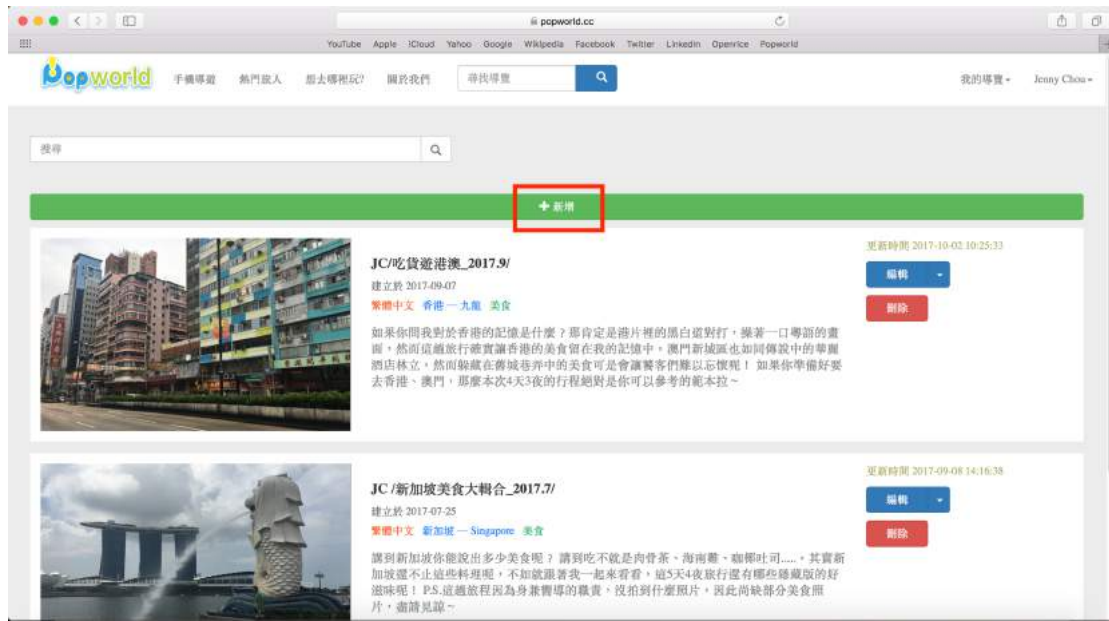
popworld.cc

YouTube Apple iCloud Yahoo Google Wikipedia Facebook Twitter LinkedIn Openrice Popworld

Popworld 手機導遊 熱門旅人 想去哪裡玩? 關於我們 尋找導覽 我的導覽 Jenny Chou

搜尋

+ 新增

JC/吃貨遊港澳_2017.9/

建立於 2017-09-07

繁體中文 香港－九龍 美食

如果你問我對於香港的記憶是什麼？那肯定是港片裡的黑白道對打，操著一口粵語的畫面，然而這趟旅行讓香港的美食留在我的記憶中。澳門新城區也如同傳說中的華麗酒店林立，然而躲藏在舊城巷弄中的美食可是會讓饕客們難以忘懷呢！ 如果你準備好要去香港、澳門，那麼本次4天3夜的行程絕對是你可以參考的範本拉~

更新時間 2017-10-02 10:25:33

編輯

刪除

JC /新加坡美食大帽合_2017.7/

建立於 2017-07-25

繁體中文 新加坡－Singapore 美食

講到新加坡你能說出多少美食呢？ 講到吃不就是肉骨茶、海南雞、咖椰吐司.....，其實新加坡還不止這些料理呢，不如就跟著我一起來看看，這5天4夜旅行還有哪些隱藏版的好滋味呢！ P.S.這趟旅程因為身兼嚮導的職責，沒拍到什麼照片，因此尚缺部分美食照片，盡請見諒~

更新時間 2017-09-08 14:16:38

編輯

刪除